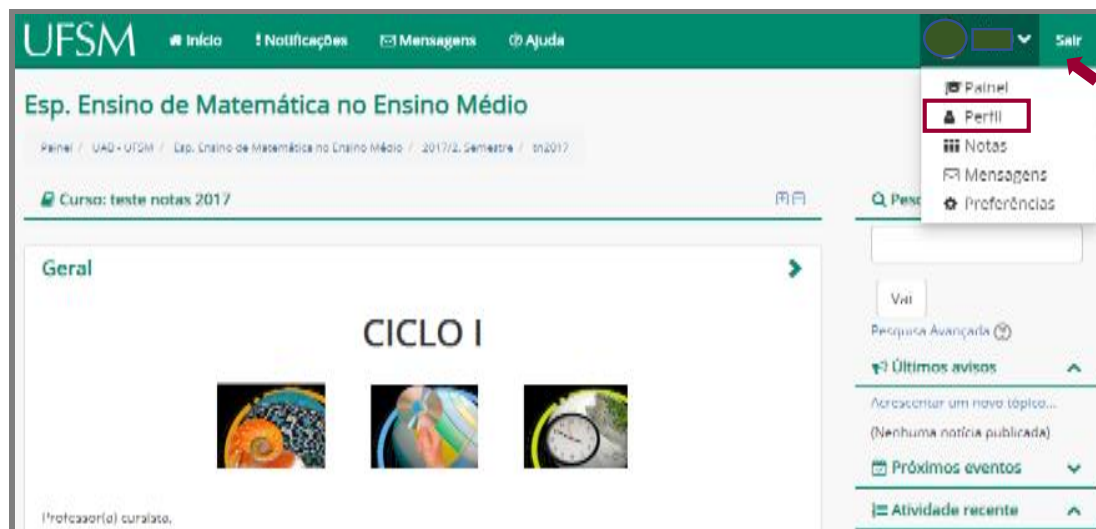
UFSM Início ! Notificações Mensagens Ajuda Sair

Painel
Perfil
Notas
Mensagens
Preferências

Esp. Ensino de Matemática no Ensino Médio

Painel / UAB - UFSM / Esp. Ensino de Matemática no Ensino Médio / 2017/2. Semestre / tn2017

Curso: teste notas 2017

Geral

CICLO I

Professor(a) cursista,

Q Pes

Vai

Pesquisa Avançada

Últimos avisos

Acrescentar um novo tópico...

(Nenhuma notícia publicada)

Próximos eventos

Atividade recente